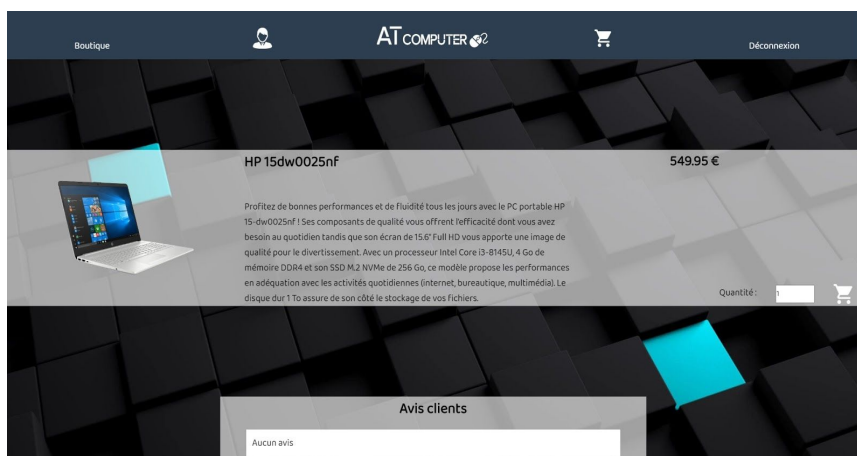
Boutique

AT COMPUTER

Déconnexion

HP 15dw0025nf

549.95 €

Profitez de bonnes performances et de fluidité tous les jours avec le PC portable HP 15-dw0025nf ! Ses composants de qualité vous offrent l'efficacité dont vous avez besoin au quotidien tandis que son écran de 15.6" Full HD vous apporte une image de qualité pour le divertissement. Avec un processeur Intel Core i3-8145U, 4 Go de mémoire DDR4 et son SSD M.2 NVMe de 256 Go, ce modèle propose les performances en adéquation avec les activités quotidiennes (internet, bureautique, multimédia). Le disque dur 1 To assure de son côté le stockage de vos fichiers.

Quantité : 1

Avis clients

Aucun avis